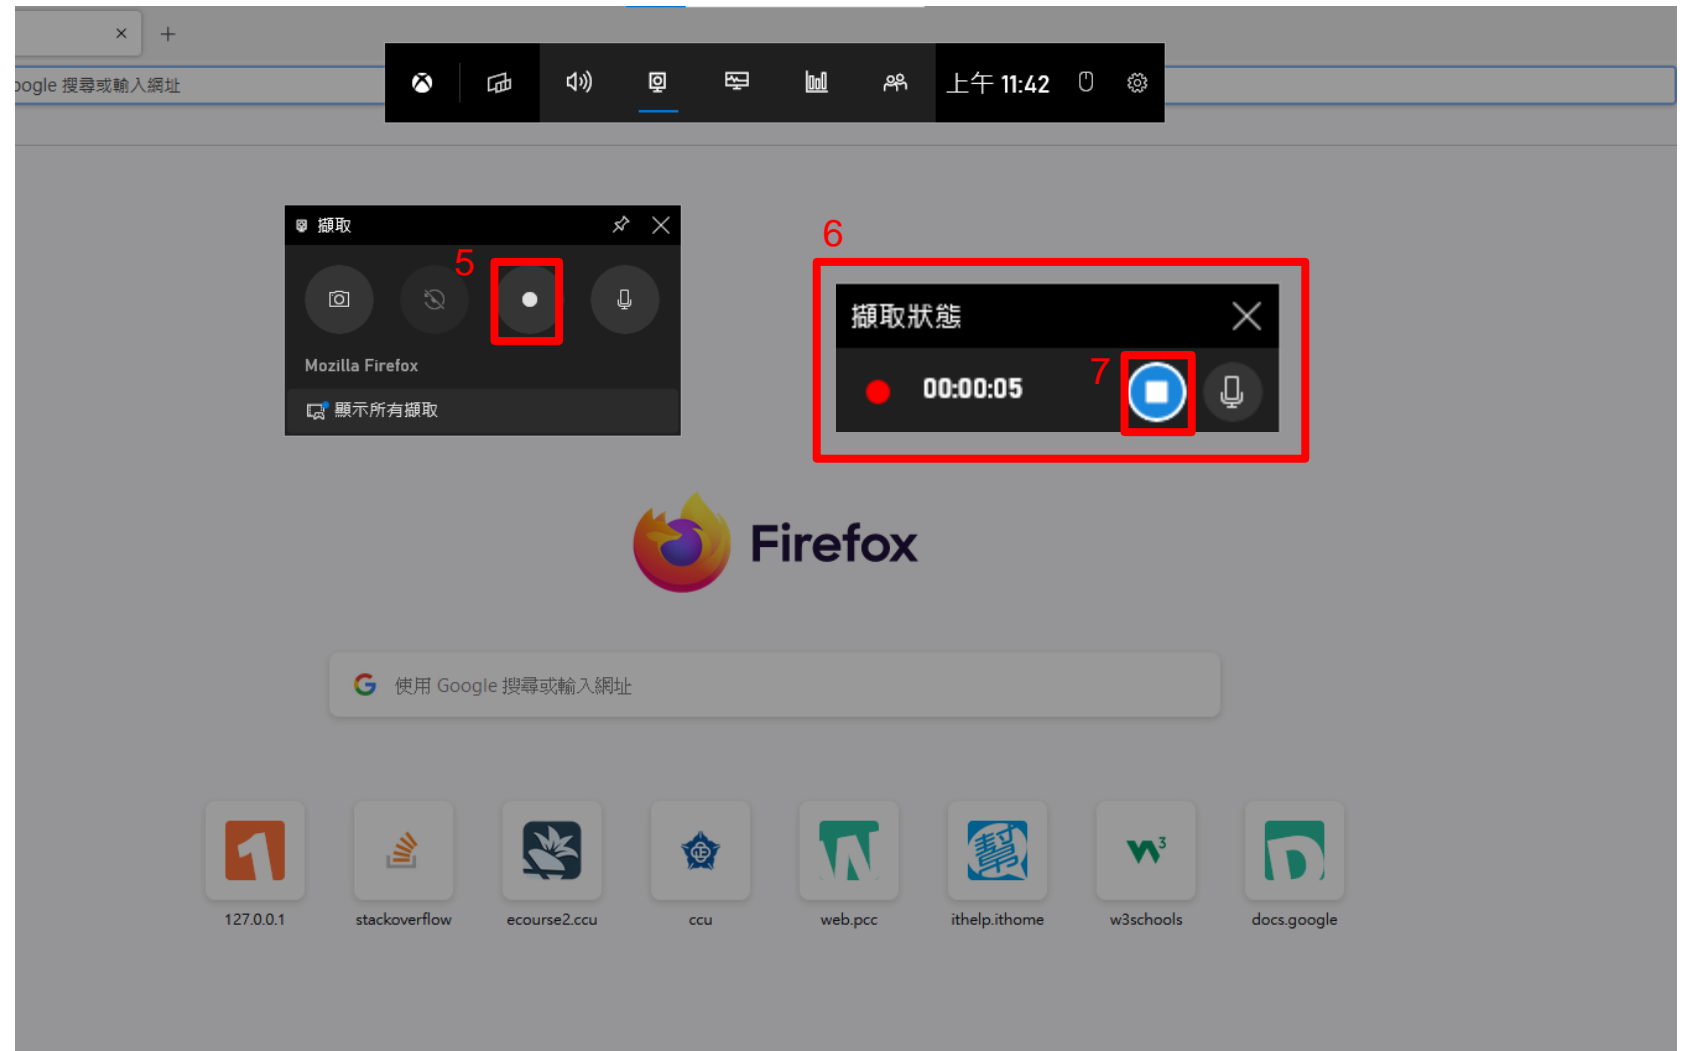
×
+
ogle 搜尋或輸入網址

上午 11:42

擷取

5

Mozilla Firefox

顯示所有擷取

6

擷取狀態

00:00:05

7

Firefox

使用 Google 搜尋或輸入網址

127.0.0.1

stackoverflow

ecourse2.ccu

ccu

web.pcc

ithelp.ithome

w3schools

docs.google